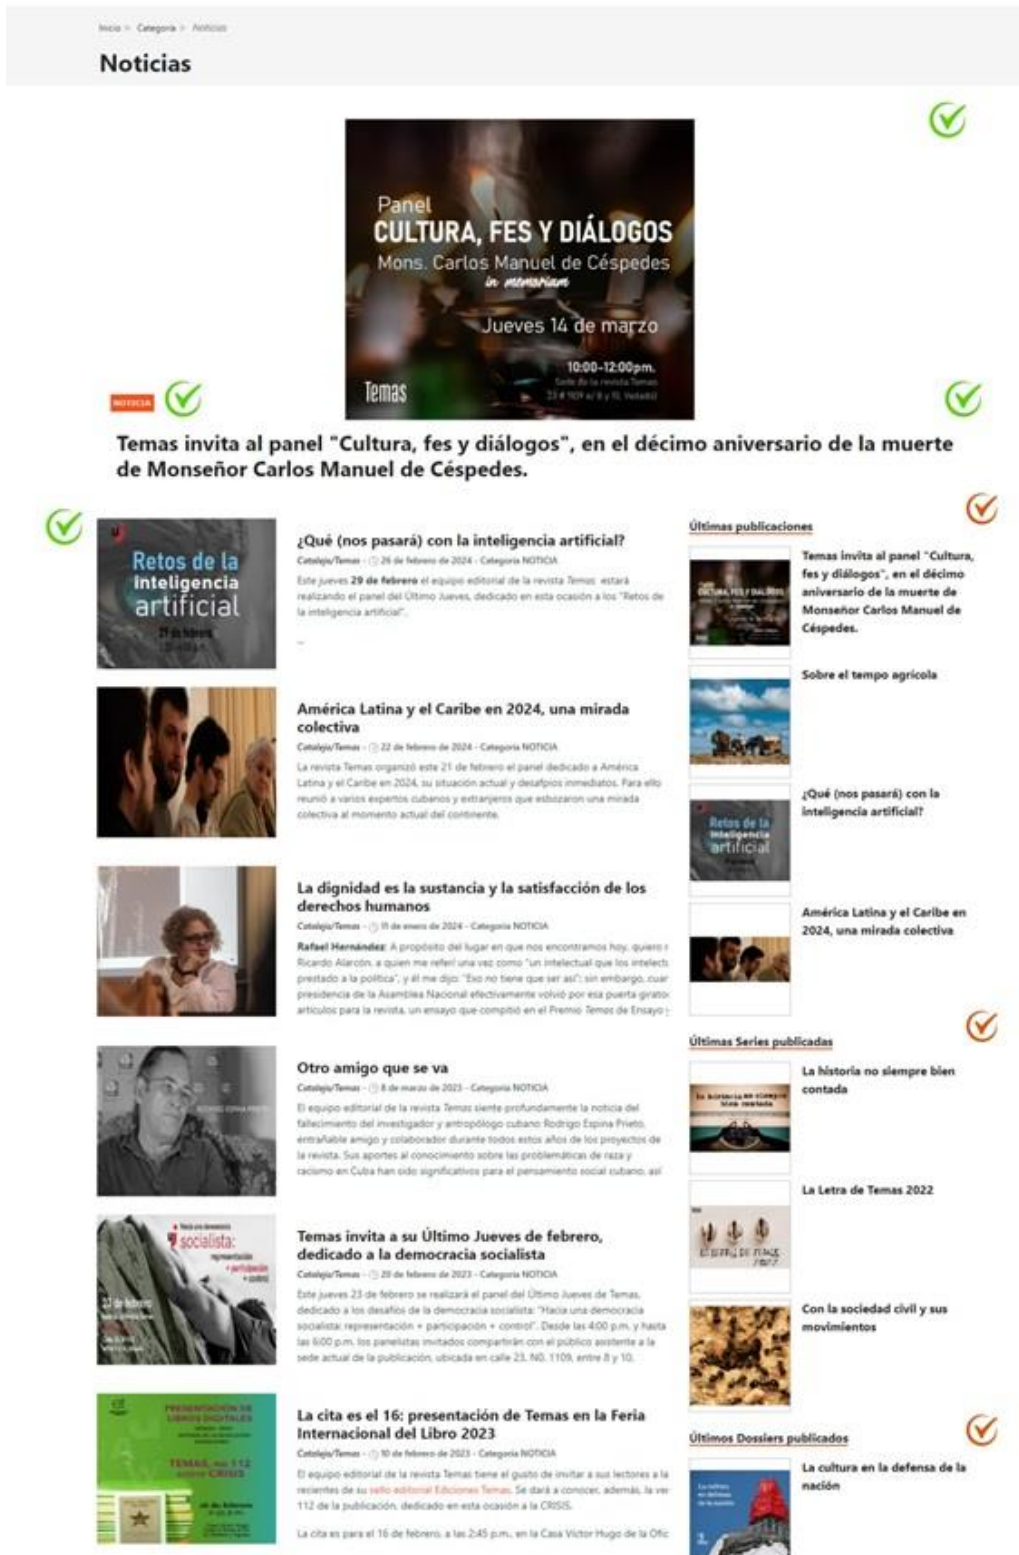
Inicio > Categoría > Noticias

Noticias

Panel
CULTURA, FES Y DIÁLOGOS
Mons. Carlos Manuel de Céspedes
in memoriam
Jueves 14 de marzo
10:00-12:00pm.
Sede de la revista Temas
23 # 1109 e/ 8 y 10, Vedado
Temas

NOTICIA

Temas invita al panel "Cultura, fes y diálogos", en el décimo aniversario de la muerte de Monseñor Carlos Manuel de Céspedes.

Retos de la inteligencia artificial
29 de febrero

¿Qué (nos pasará) con la inteligencia artificial?
CatalejoTemas - 26 de febrero de 2024 - Categoría NOTICIA
Este jueves 29 de febrero el equipo editorial de la revista Temas estará realizando el panel del Último Jueves, dedicado en esta ocasión a los "Retos de la inteligencia artificial".

América Latina y el Caribe en 2024, una mirada colectiva
CatalejoTemas - 22 de febrero de 2024 - Categoría NOTICIA
La revista Temas organizó este 21 de febrero el panel dedicado a América Latina y el Caribe en 2024, su situación actual y desafíos inmediatos. Para ello reunió a varios expertos cubanos y extranjeros que esbozaron una mirada colectiva al momento actual del continente.

La dignidad es la sustancia y la satisfacción de los derechos humanos
CatalejoTemas - 11 de enero de 2024 - Categoría NOTICIA
Rafael Hernández: A propósito del lugar en que nos encontramos hoy, quiero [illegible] Ricardo Alarcón, a quien me referí una vez como "un intelectual que los intelect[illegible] prestado a la política", y él me dijo: "Eso no tiene que ser así"; sin embargo, cuar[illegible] presidencia de la Asamblea Nacional efectivamente volvió por esa puerta girato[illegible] artículos para la revista, un ensayo que compitió en el Premio Temas de Ensayo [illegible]

Otro amigo que se va
CatalejoTemas - 8 de marzo de 2023 - Categoría NOTICIA
El equipo editorial de la revista Temas siente profundamente la noticia del fallecimiento del investigador y antropólogo cubano Rodrigo Espina Prieto, entrañable amigo y colaborador durante todos estos años de los proyectos de la revista. Sus aportes al conocimiento sobre las problemáticas de raza y racismo en Cuba han sido significativos para el pensamiento social cubano, así

Hacia una democracia socialista: representación + participación + control
23 de febrero

Temas invita a su Último Jueves de febrero, dedicado a la democracia socialista
CatalejoTemas - 20 de febrero de 2023 - Categoría NOTICIA
Este jueves 23 de febrero se realizará el panel del Último Jueves de Temas, dedicado a los desafíos de la democracia socialista: "Hacia una democracia socialista: representación + participación + control". Desde las 4:00 p.m. y hasta las 6:00 p.m. los panelistas invitados compartirán con el público asistente a la sede actual de la publicación, ubicada en calle 23, NO. 1109, entre 8 y 10.

PRESENTACIÓN DE LIBROS DIGITALES
TEMAS, no. 112 sobre CRISIS
16 de febrero

La cita es el 16: presentación de Temas en la Feria Internacional del Libro 2023
CatalejoTemas - 10 de febrero de 2023 - Categoría NOTICIA
El equipo editorial de la revista Temas tiene el gusto de invitar a sus lectores a la recientes de su sello editorial Ediciones Temas. Se dará a conocer, además, la ve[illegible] 112 de la publicación, dedicado en esta ocasión a la CRISIS.
La cita es para el 16 de febrero, a las 2:45 p.m., en la Casa Victor Hugo de la Ofic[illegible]

Últimas publicaciones
Temas invita al panel "Cultura, fes y diálogos", en el décimo aniversario de la muerte de Monseñor Carlos Manuel de Céspedes.
Sobre el tempo agrícola
¿Qué (nos pasará) con la inteligencia artificial?
América Latina y el Caribe en 2024, una mirada colectiva

Últimas Series publicadas
La historia no siempre bien contada
La Letra de Temas 2022
Con la sociedad civil y sus movimientos

Últimos Dossiers publicados
La cultura en la defensa de la nación